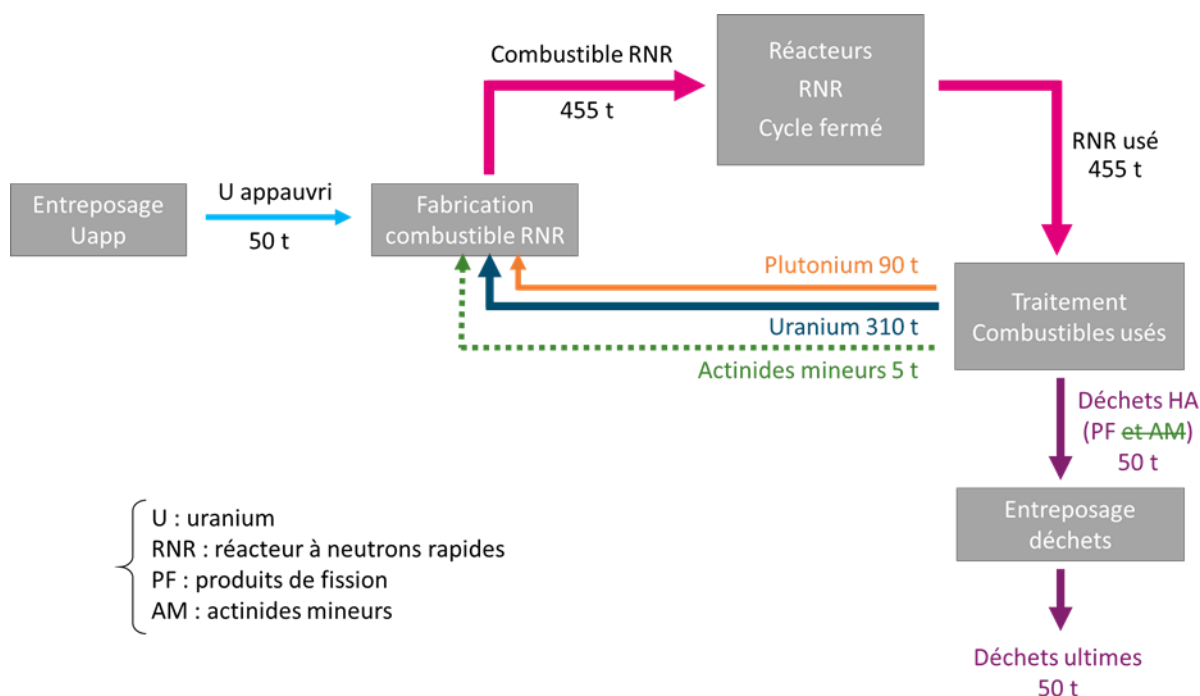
Combustible RNR
455 t

Réacteurs
RNR
Cycle fermé

RNR usé
455 t

Entreposage
Uapp

U appauvri
50 t

Fabrication
combustible RNR

Plutonium 90 t

Uranium 310 t

Actinides mineurs 5 t

Traitement
Combustibles usés

Déchets HA
(PF ~~et AM~~)
50 t

Entreposage
déchets

Déchets ultimes
50 t

U : uranium
RNR : réacteur à neutrons rapides
PF : produits de fission
AM : actinides mineurs